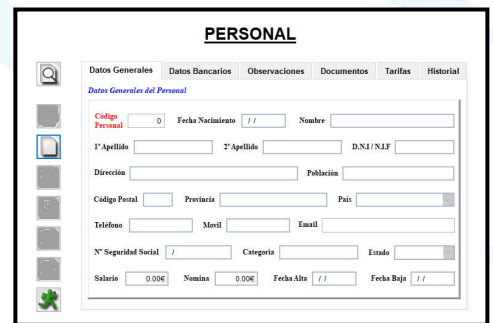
PERSONAL

Datos Generales | Datos Bancarios | Observaciones | Documentos | Tarifas | Historial

Datos Generales del Personal

Código Personal 0 Fecha Nacimiento / / Nombre

1º Apellido 2º Apellido D.N.I / N.I.F

Dirección Población

Código Postal Provincia País

Teléfono Movil Email

Nº Seguridad Social / Categoría Estado

Salario 0.00€ Nomina 0.00€ Fecha Alta / / Fecha Baja / /